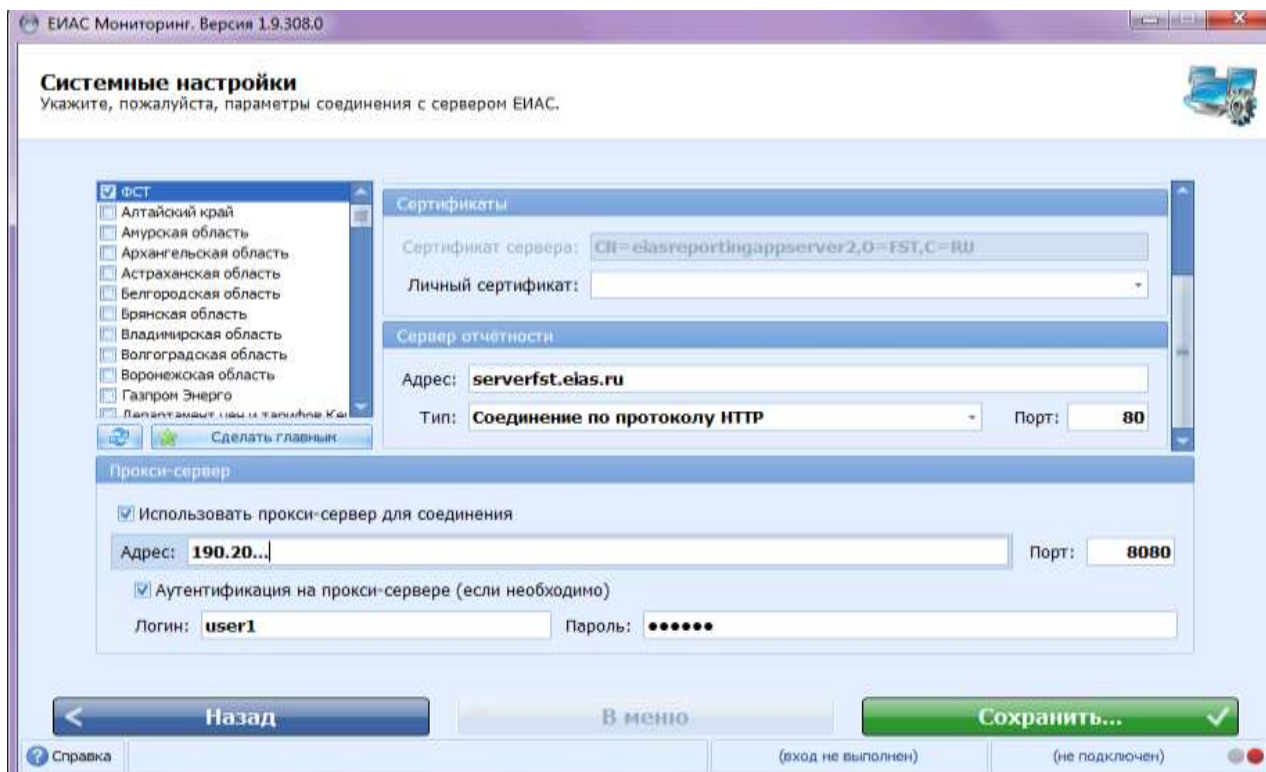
ЕИАС Мониторинг. Версия 1.9.308.0

Системные настройки
Укажите, пожалуйста, параметры соединения с сервером ЕИАС.

ФСТ
Алтайский край
Амурская область
Архангельская область
Астраханская область
Белгородская область
Брянская область
Владимирская область
Волгоградская область
Воронежская область
Газпром Энерго
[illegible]

Сделать главным

Сертификаты
Сертификат сервера: CN=eiasreportingappserver2,O=FST,C=RU
Личный сертификат:

Сервер отчетности
Адрес: serverfst.eias.ru
Тип: Соединение по протоколу HTTP
Порт: 80

Прокси-сервер
Использовать прокси-сервер для соединения
Адрес: 190.20...
Порт: 8080
Аутентификация на прокси-сервере (если необходимо)
Логин: user1
Пароль: ••••••

Назад
В меню
Сохранить...

Справка
(вход не выполнен)
(не подключен)